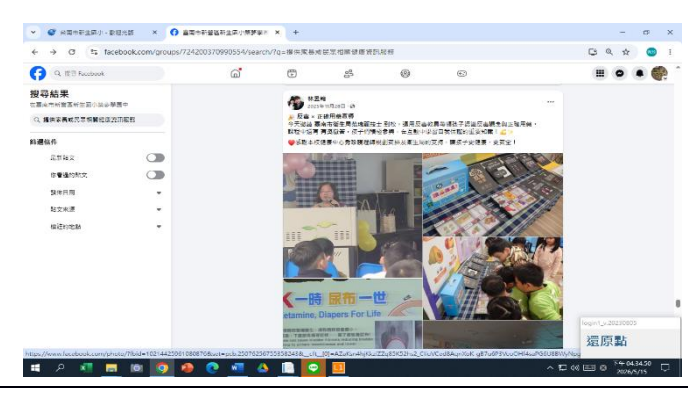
臺南市新營區新民國小 - 校園生活 ×
臺南市新營區新民國小家長會 ×
+

facebook.com/groups/724200370990554/search/?q=臺南市新營區新民國小

Q 搜尋 Facebook

搜尋結果
臺南市新營區新民國小家長會

Q 搜尋臺南市新營區新民國小

篩選條件
最新貼文
你曾瀏覽的貼文
發佈日期
貼文來源
標記的地點

林雪梅
2025年5月28日

今天邀請臺南市衛生局...

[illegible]

一時 原币 一世
etamine, Dispers For Life

https://www.facebook.com/photo/?fbid=1024442581080876&set=pcb.2507623672550362&__cft__[0]=AZUfGn4hjXkuZZqE5K52ru2_CNzVCzd8AqnXkK...

login1_v.20220520
還原點

04:34:50
2025/5/15